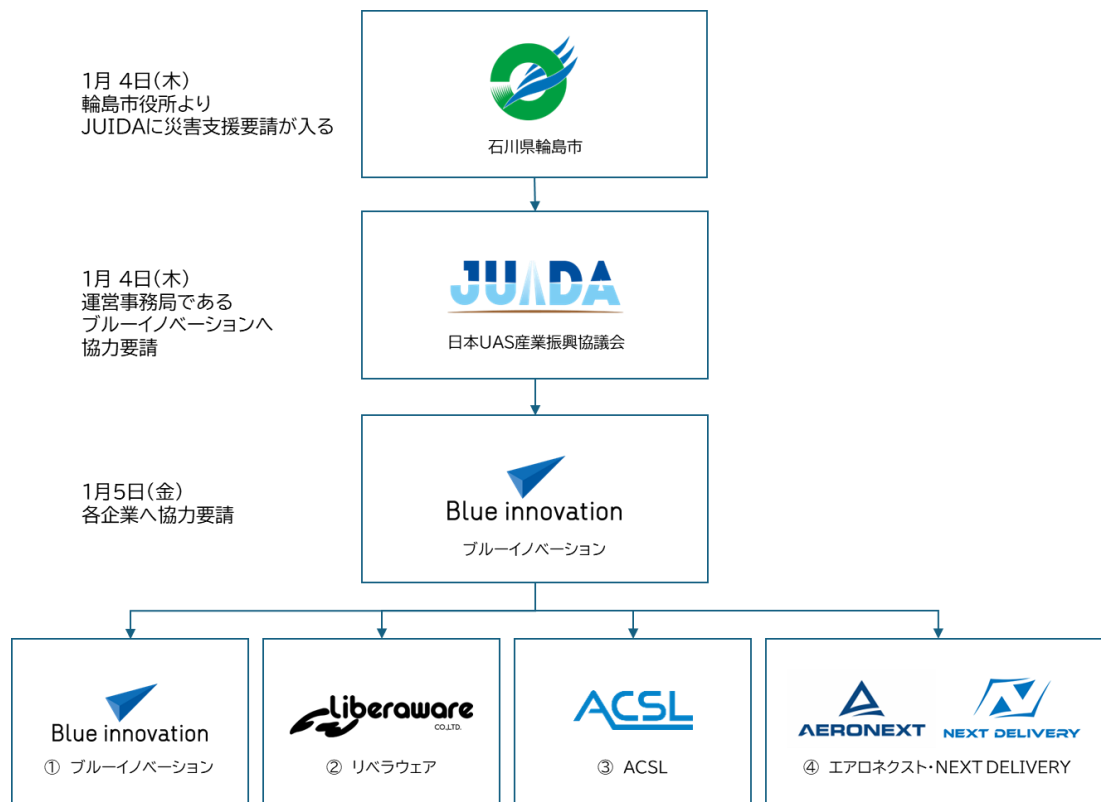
1月 4日(木)
輪島市役所より
JUIDAに災害支援要請が入る

石川県輪島市

1月 4日(木)
運営事務局である
ブルーイノベーションへ
協力要請

JUIDA
日本UAS産業振興協議会

1月5日(金)
各企業へ協力要請

Blue innovation
ブルーイノベーション

Blue innovation
① ブルーイノベーション

Liberaware CO.,LTD.
② リベラウェア

ACSL
③ ACSL

AERONEXT
NEXT DELIVERY
④ エアロネクスト・NEXT DELIVERY